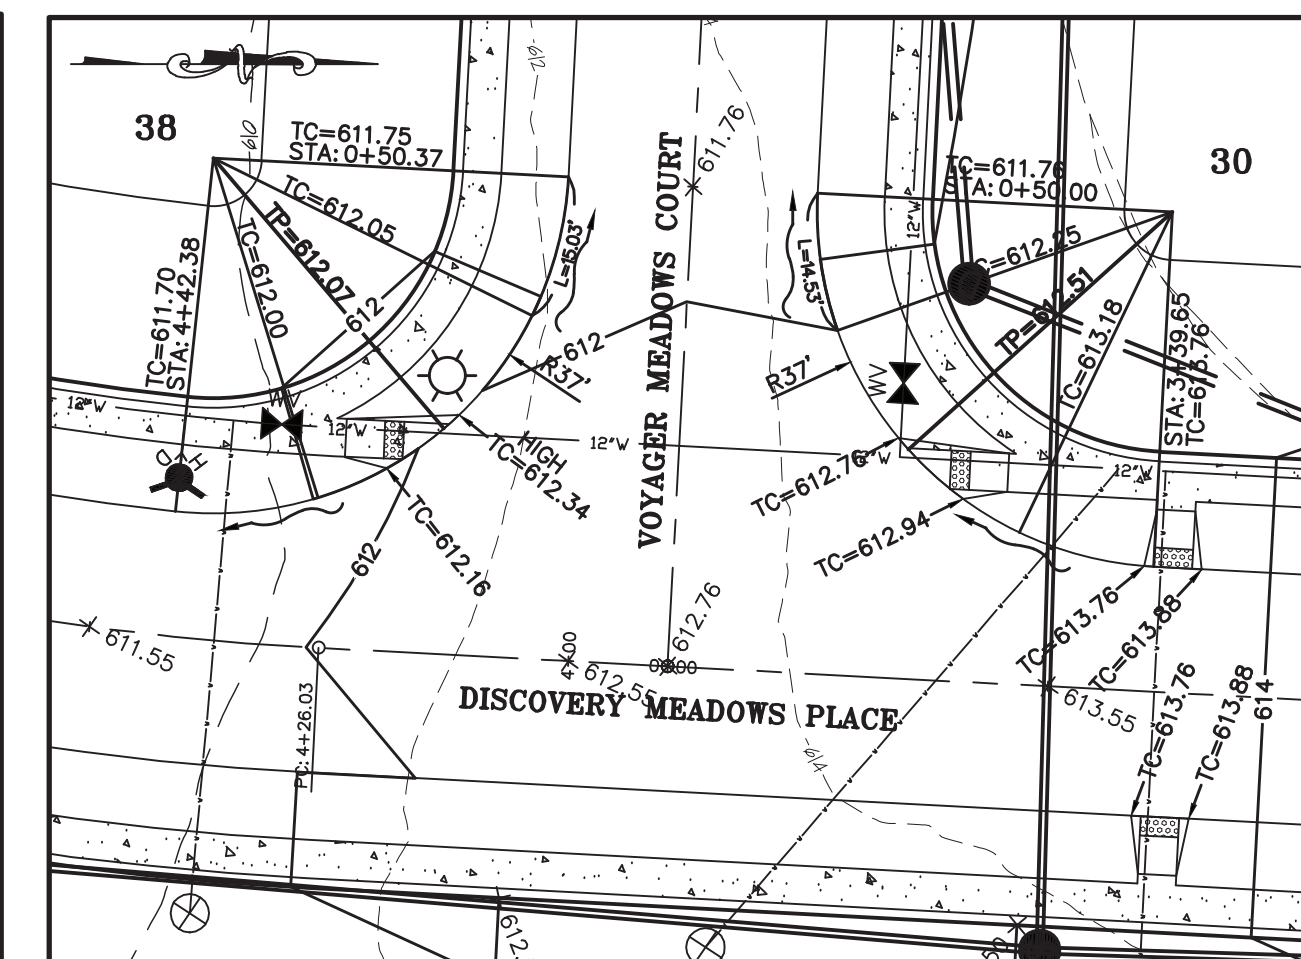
38

TC=611.75
STA: 0+50.37

610

612

TC=612.05

TP=612.07

TC=612.00

TC=611.70
STA: 4+42.38

612

L=15.03'

R37'

612

611.76

VOYAGER MEADOWS COURT

TC=611.76
STA: 0+50.00

30

12"W

L=14.53'

C=612.25

TP=6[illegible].51

TC=613.18

STA: 3+39.65
TC=613.76

R37'

WV

WV

HD

12"W

12"W

12"W

HIGH

TC=612.34

12"W

TC=612.76

TC=612.94

12"W

TC=612.16

612

611.55

4+00

612.76

612.55

0+00

DISCOVERY MEADOWS PLACE

PC: 4+26.03

614

TC=613.76

TC=613.88

613.55

TC=613.76

TC=613.88

614

612

50